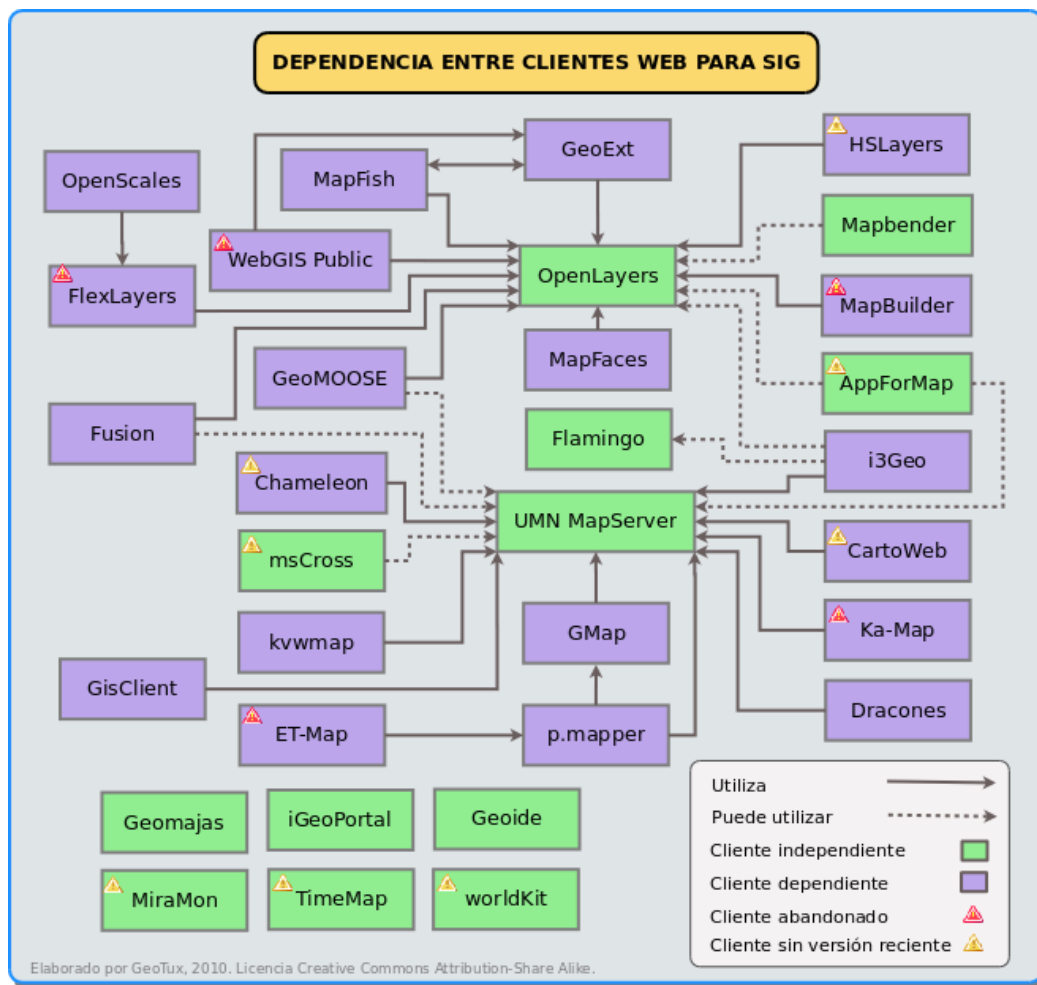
DEPENDENCIA ENTRE CLIENTES WEB PARA SIG

OpenScales
FlexLayers
WebGIS Public
MapFish
GeoExt
HSLayers
Mapbender
OpenLayers
MapBuilder
MapFaces
GeoMOOSE
AppForMap
Fusion
Flamingo
i3Geo
Chameleon
UMN MapServer
msCross
CartoWeb
kvwmap
GMap
Ka-Map
GisClient
ET-Map
p.mapper
Dracones
Geomajas
iGeoPortal
Geoide
MiraMon
TimeMap
worldKit

Utiliza
Puede utilizar
Cliente independiente
Cliente dependiente
Cliente abandonado
Cliente sin versión reciente

Elaborado por GeoTux, 2010. Licencia Creative Commons Attribution-Share Alike.